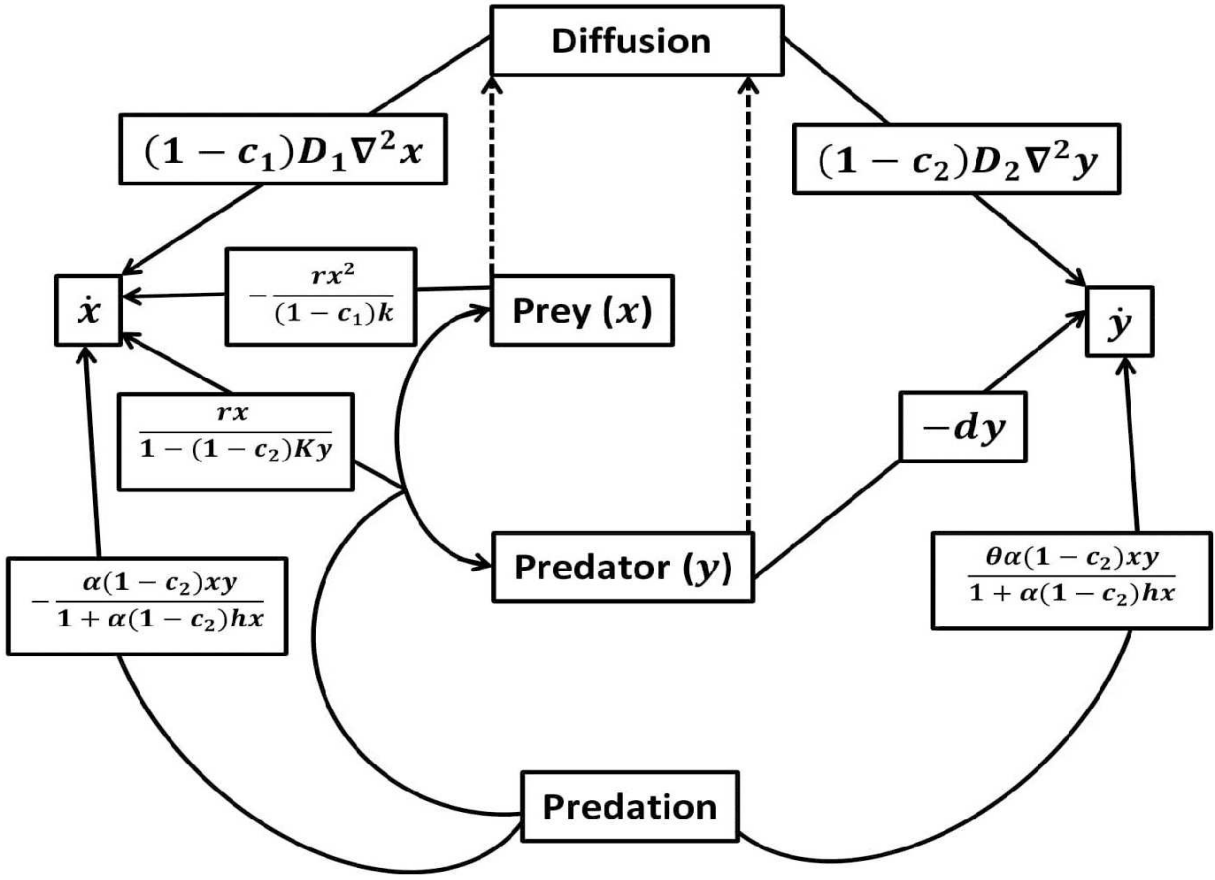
Diffusion

$(1-c_1)D_1\nabla^2 x$

$(1-c_2)D_2\nabla^2 y$

$\dot{x}$

$-\frac{rx^2}{(1-c_1)k}$

Prey $(x)$

$\dot{y}$

$\frac{rx}{1-(1-c_2)Ky}$

$-dy$

Predator $(y)$

$-\frac{\alpha(1-c_2)xy}{1+\alpha(1-c_2)hx}$

$\frac{\theta\alpha(1-c_2)xy}{1+\alpha(1-c_2)hx}$

Predation